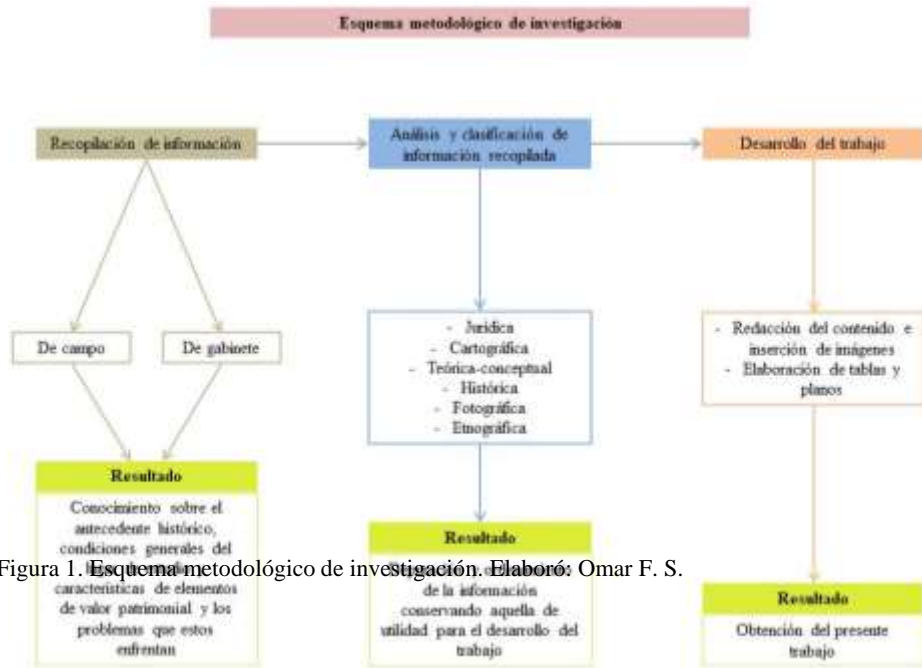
Esquema metodológico de investigación

Recopilación de información

Análisis y clasificación de información recopilada

Desarrollo del trabajo

De campo

De gabinete

- Jurídica
- Cartográfica
- Teórica-conceptual
- Histórica
- Fotográfica
- Etnográfica

- Redacción del contenido e inserción de imágenes
- Elaboración de tablas y planos

Resultado

Conocimiento sobre el antecedente histórico, condiciones generales del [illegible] características de elementos de valor patrimonial y los problemas que estos enfrentan

Resultado

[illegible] de la información conservando aquella de utilidad para el desarrollo del trabajo

Resultado

Obtención del presente trabajo

Figura 1. Esquema metodológico de investigación. Elaboró: Omar F. S.